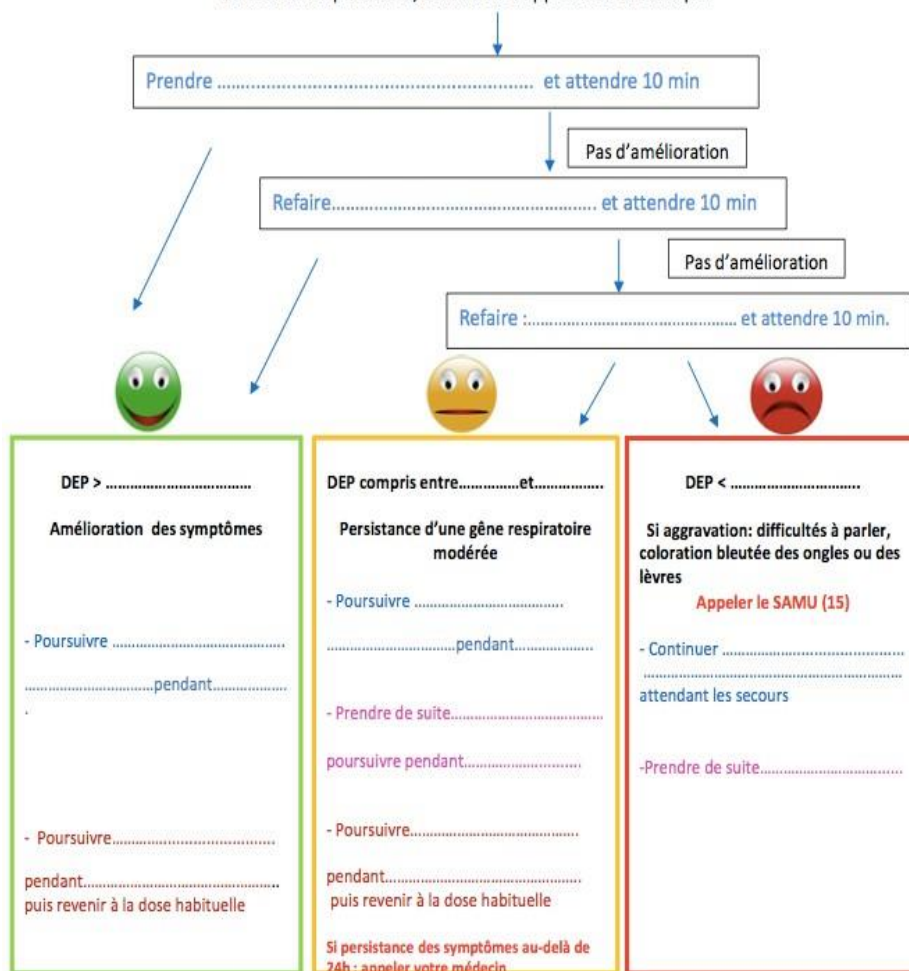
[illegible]

Prendre ........................................................ et attendre 10 min

Pas d'amélioration

Refaire............................................................ et attendre 10 min

Pas d'amélioration

Refaire :.............................................. et attendre 10 min.

DEP > ...............................

Amélioration des symptômes

- Poursuivre ..........................................

................................pendant...................
.

- Poursuivre..........................................

pendant..................................................
puis revenir à la dose habituelle

DEP compris entre...............et.................

Persistance d'une gêne respiratoire modérée

- Poursuivre ..........................................

.................................pendant....................

- Prendre de suite.......................................

poursuivre pendant...............................

- Poursuivre..........................................

pendant..................................................
puis revenir à la dose habituelle

Si persistance des symptômes au-delà de 24h : appeler votre médecin

DEP < ...............................

Si aggravation: difficultés à parler, coloration bleutée des ongles ou des lèvres

Appeler le SAMU (15)

- Continuer ..............................................
.....................................................................
attendant les secours

-Prendre de suite......................................